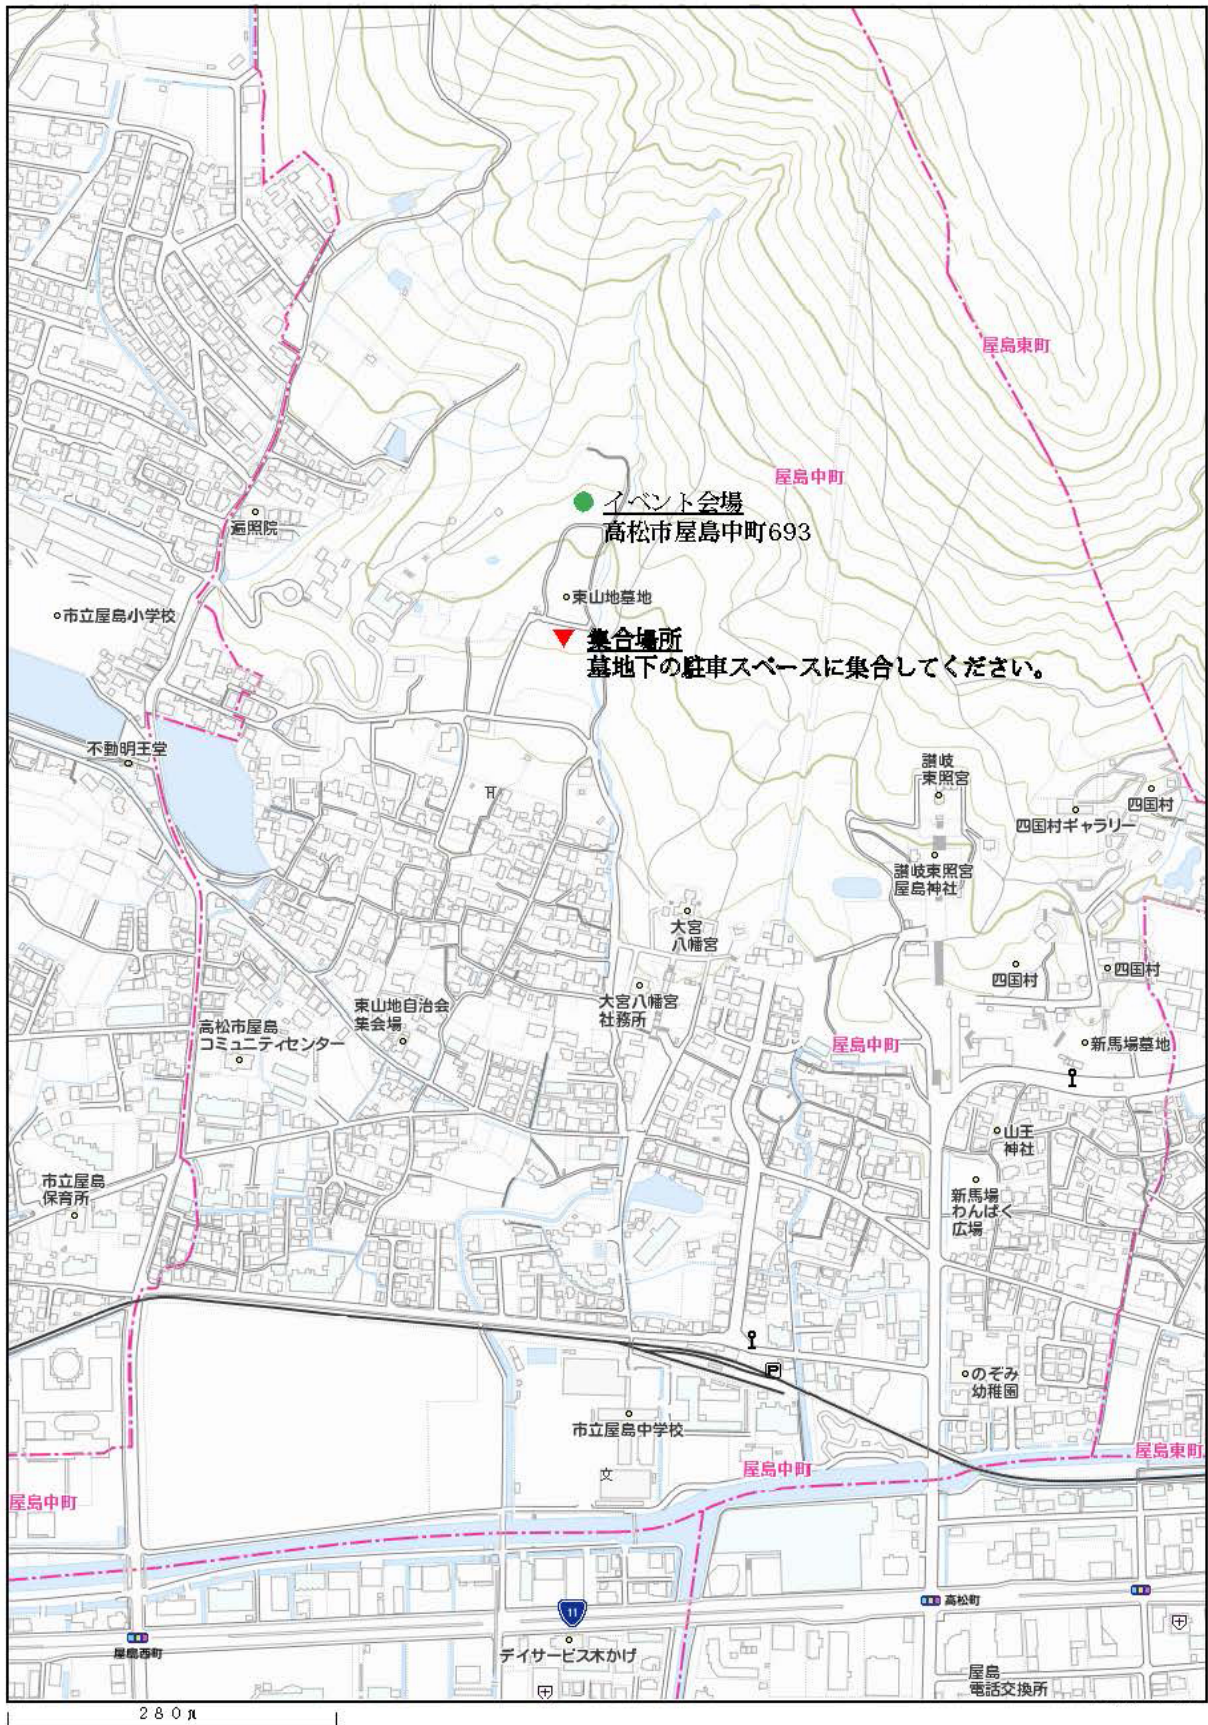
屋島東町

屋島中町

イベント会場
高松市屋島中町693

遍照院

東山地墓地

市立屋島小学校

集合場所
墓地下の駐車スペースに集合してください。

不動明王堂

讃岐
東照宮

四国村

四国村ギャラリー

讃岐東照宮
屋島神社

大宮
八幡宮

四国村

四国村

東山地自治会
集会場

大宮八幡宮
社務所

高松市屋島
コミュニティセンター

屋島中町

新馬場墓地

山王
神社

市立屋島
保育所

新馬場
わんぱく
広場

のぞみ
幼稚園

市立屋島中学校

屋島東町

屋島中町

屋島中町

文

11

高松町

屋島西町

デイサービス木かげ

屋島
電話交換所

280m